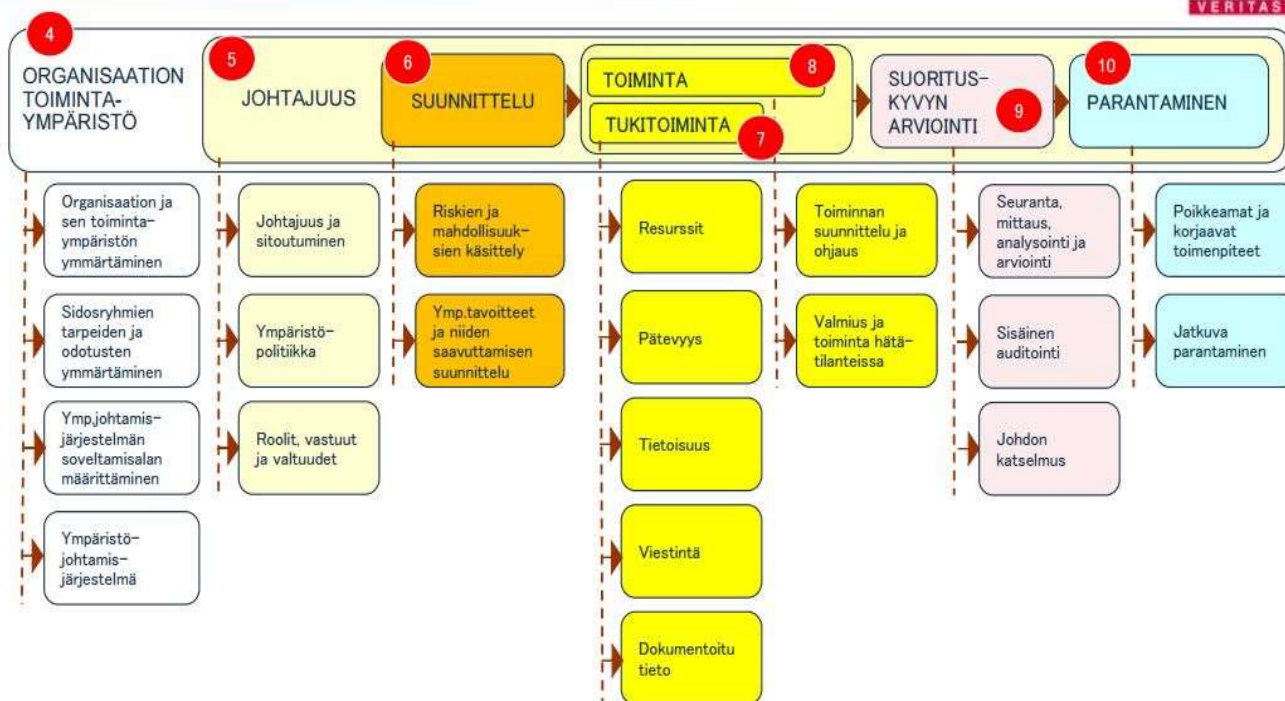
VERITAS

4
ORGANISAATION TOIMINTA-YMPÄRISTÖ

5
JOHTAJUUS

6
SUUNNITTELU

TOIMINTA
8

TUKITOIMINTA
7

SUORITUS-KYVYN ARVIOINTI
9

10
PARANTAMINEN

Organisaation ja sen toiminta-ympäristön ymmärtäminen

Sidosryhmien tarpeiden ja odotusten ymmärtäminen

Ymp.johtamis-järjestelmän soveltamisalan määrittäminen

Ympäristö-johtamis-järjestelmä

Johtajuus ja sitoutuminen

Ympäristö-politiikka

Roolit, vastuut ja valtuudet

Riskien ja mahdollisuuk-sien käsittely

Ymp.tavoitteet ja niiden saavuttamisen suunnittelu

Resurssit

Pätevyys

Tietoisuus

Viestintä

Dokumentoitu tieto

Toiminnan suunnittelu ja ohjaus

Valmius ja toiminta hätä-tilanteissa

Seuranta, mittaus, analysointi ja arviointi

Sisäinen auditointi

Johdon katselmus

Poikkeamat ja korjaavat toimenpiteet

Jatkuva parantaminen